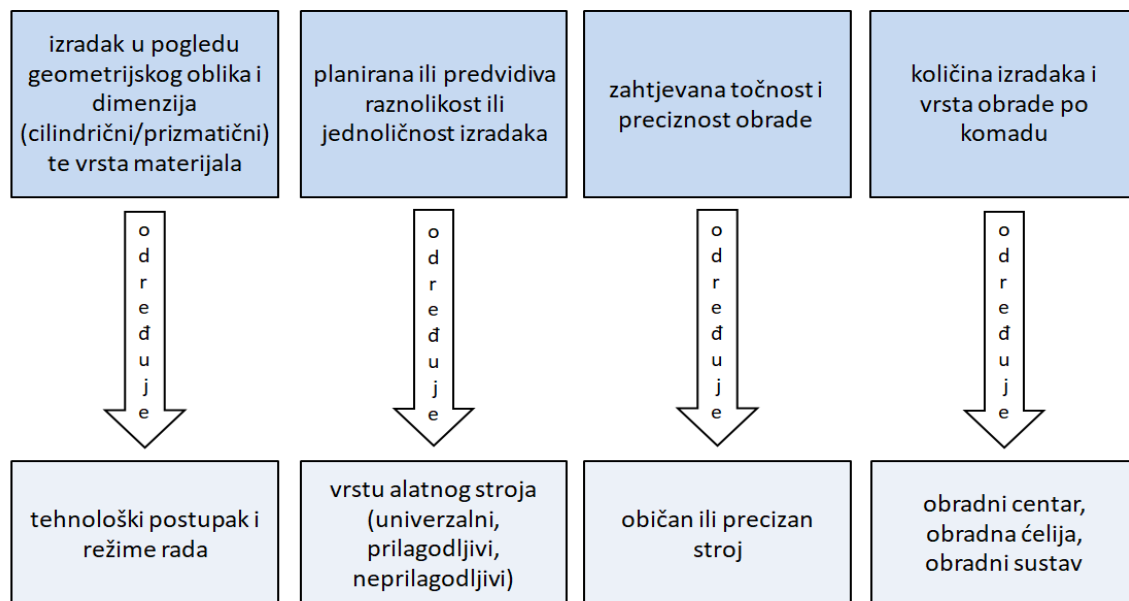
izradak u pogledu geometrijskog oblika i dimenzija (cilindrični/prizmatični) te vrsta materijala

određuje

tehnološki postupak i režime rada

planirana ili predvidiva raznolikost ili jednoličnost izradaka

određuje

vrstu alatnog stroja (univerzalni, prilagodljivi, neprilagodljivi)

zahtjevana točnost i preciznost obrade

određuje

običan ili precizan stroj

količina izradaka i vrsta obrade po komadu

određuje

obradni centar, obradna ćelija, obradni sustav